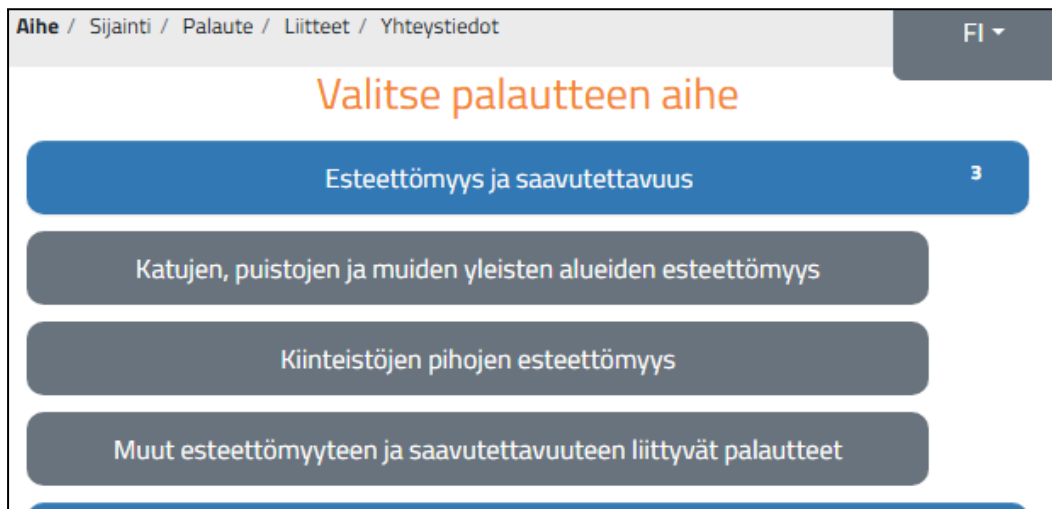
Aihe / Sijainti / Palaute / Liitteet / Yhteystiedot

FI

Valitse palautteen aihe

Esteettömyys ja saavutettavuus

3

Katujen, puistojen ja muiden yleisten alueiden esteettömyys

Kiinteistöjen pihojen esteettömyys

Muut esteettömyyteen ja saavutettavuuteen liittyvät palautteet